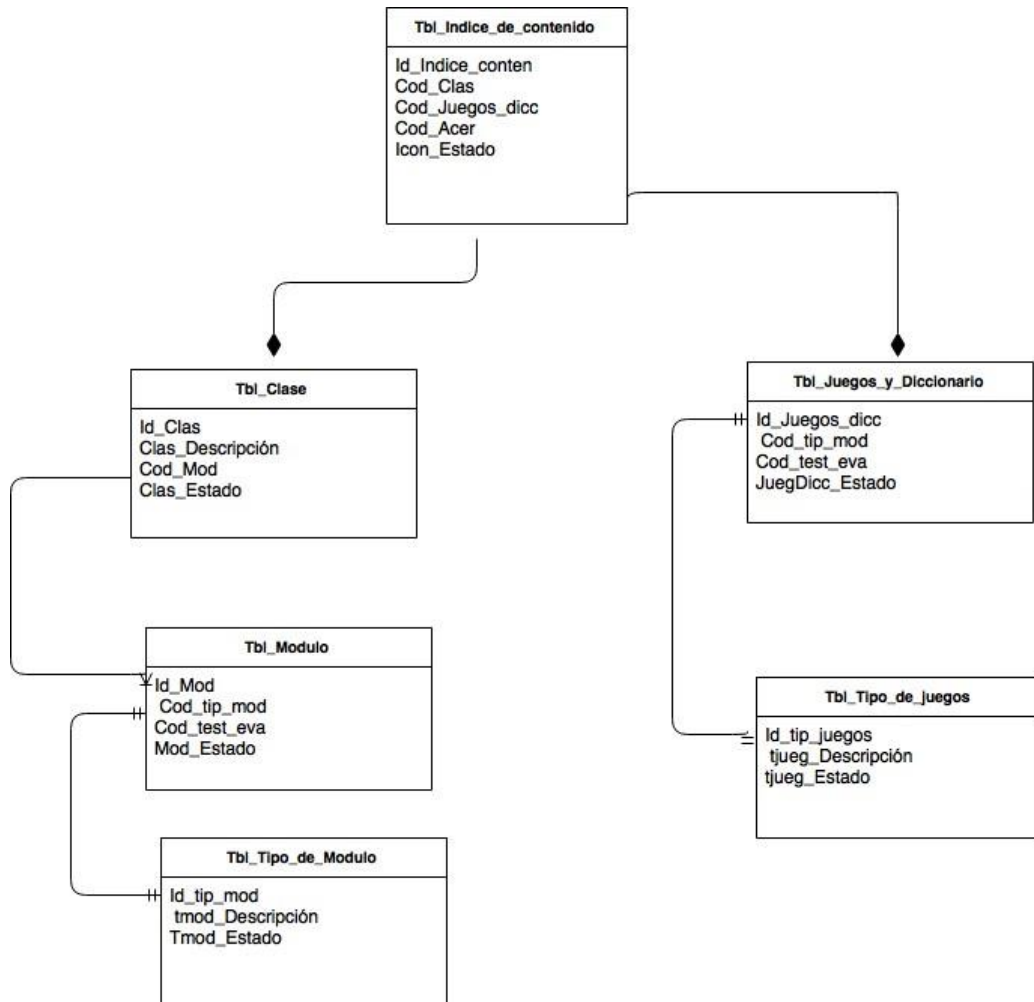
Tbl_Indice_de_contenido

Id_Indice_conten
Cod_Clas
Cod_Juegos_dicc
Cod_Acer
Icon_Estado

Tbl_Clase

Id_Clas
Clas_Descripción
Cod_Mod
Clas_Estado

Tbl_Modulo

Id_Mod
Cod_tip_mod
Cod_test_eva
Mod_Estado

Tbl_Tipo_de_Modulo

Id_tip_mod
tmod_Descripción
Tmod_Estado

Tbl_Juegos_y_Diccionario

Id_Juegos_dicc
Cod_tip_mod
Cod_test_eva
JuegDicc_Estado

Tbl_Tipo_de_juegos

Id_tip_juegos
tjueg_Descripción
tjueg_Estado